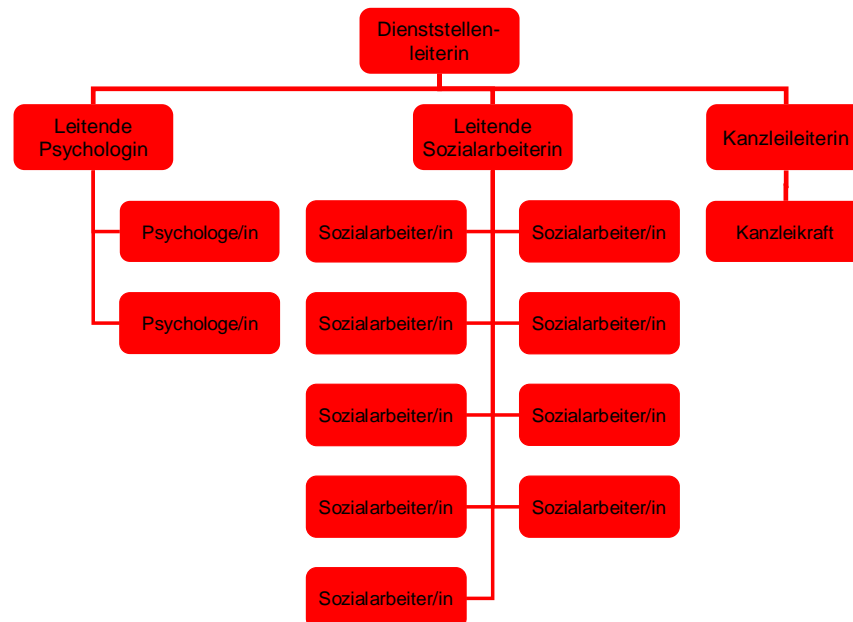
Dienststellenleiterin

Leitende Psychologin

Leitende Sozialarbeiterin

Kanzleileiterin

Psychologe/in

Psychologe/in

Sozialarbeiter/in

Sozialarbeiter/in

Sozialarbeiter/in

Sozialarbeiter/in

Sozialarbeiter/in

Sozialarbeiter/in

Sozialarbeiter/in

Sozialarbeiter/in

Sozialarbeiter/in

Kanzleikraft